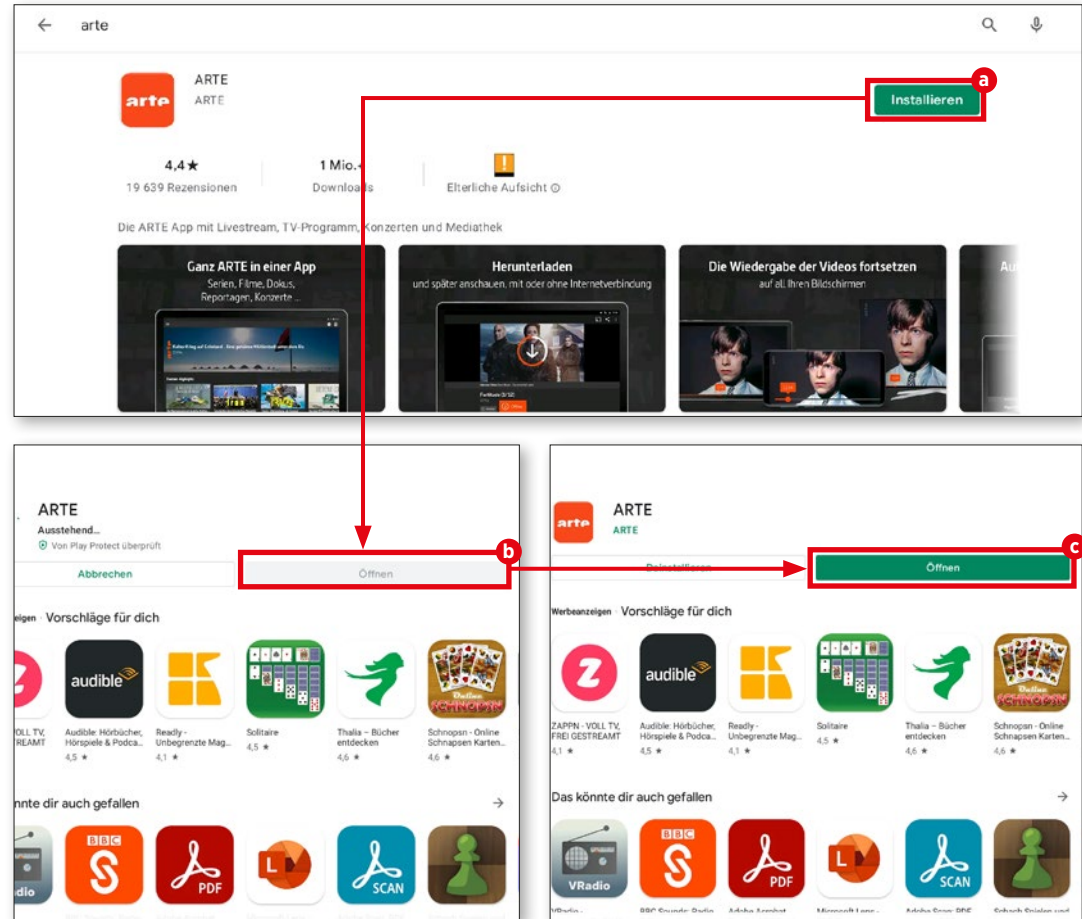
arte

arte

ARTE
ARTE

a

Installieren

4,4★
19 639 Rezensionen

1 Mio.+
Downloads

Elterliche Aufsicht

Die ARTE App mit Livestream, TV-Programm, Konzerten und Mediathek

Ganz ARTE in einer App
Serien, Filme, Dokus, Reportagen, Konzerte ...

Herunterladen
und später anschauen, mit oder ohne Internetverbindung

Die Wiedergabe der Videos fortsetzen
auf all Ihren Bildschirmen

ARTE
Ausstehend...
Von Play Protect überprüft

Abbrechen

Öffnen

b

eigen Vorschläge für dich

audible

VOLL TV, REAMT

Audible: Hörbücher, Hörspiele & Podca...
4,5 ★

Readly - Unbegrenzte Mag...
4,1 ★

Solitaire
4,5 ★

Thalia – Bücher entdecken
4,6 ★

Schnopsn - Online Schnapsen Karten...
4,6 ★

nnte dir auch gefallen

BBC

PDF

L

SCAN

adio

arte

ARTE
ARTE

c

Deinstallieren

Öffnen

Werbeanzeigen Vorschläge für dich

audible

ZAPPN - VOLL TV, FREI GESTREAMT
4,1 ★

Audible: Hörbücher, Hörspiele & Podca...
4,5 ★

Readly - Unbegrenzte Mag...
4,1 ★

Solitaire
4,5 ★

Thalia – Bücher entdecken
4,6 ★

Schnopsn - Online Schnapsen Karten...
4,6 ★

Das könnte dir auch gefallen

VRadio

BBC

PDF

L

SCAN